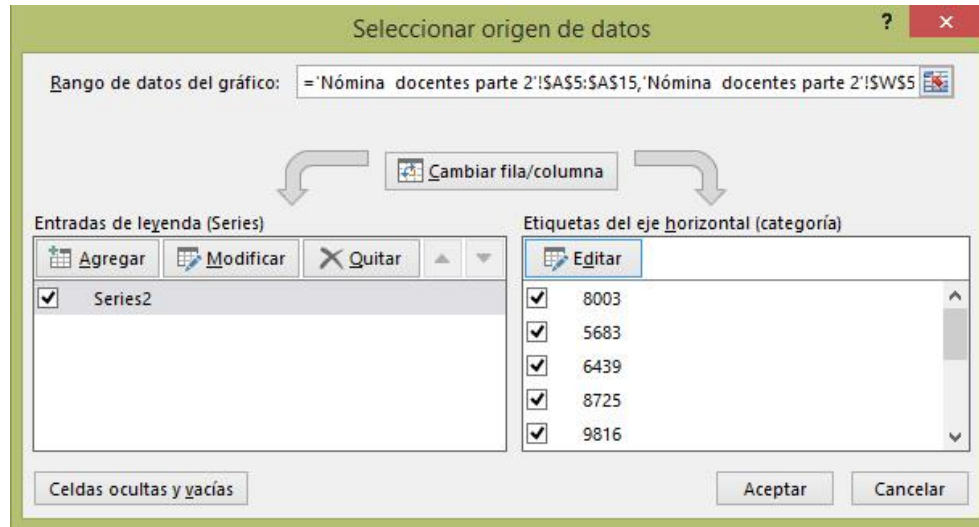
Seleccionar origen de datos

?

Rango de datos del gráfico: ='Nómina docentes parte 2'!$A$5:$A$15,'Nómina docentes parte 2'!$W$5

Cambiar fila/columna

Entradas de leyenda (Series)

Agregar Modificar Quitar

Series2

Etiquetas del eje horizontal (categoría)

Editar

8003
5683
6439
8725
9816

Celdas ocultas y vacías

Aceptar Cancelar